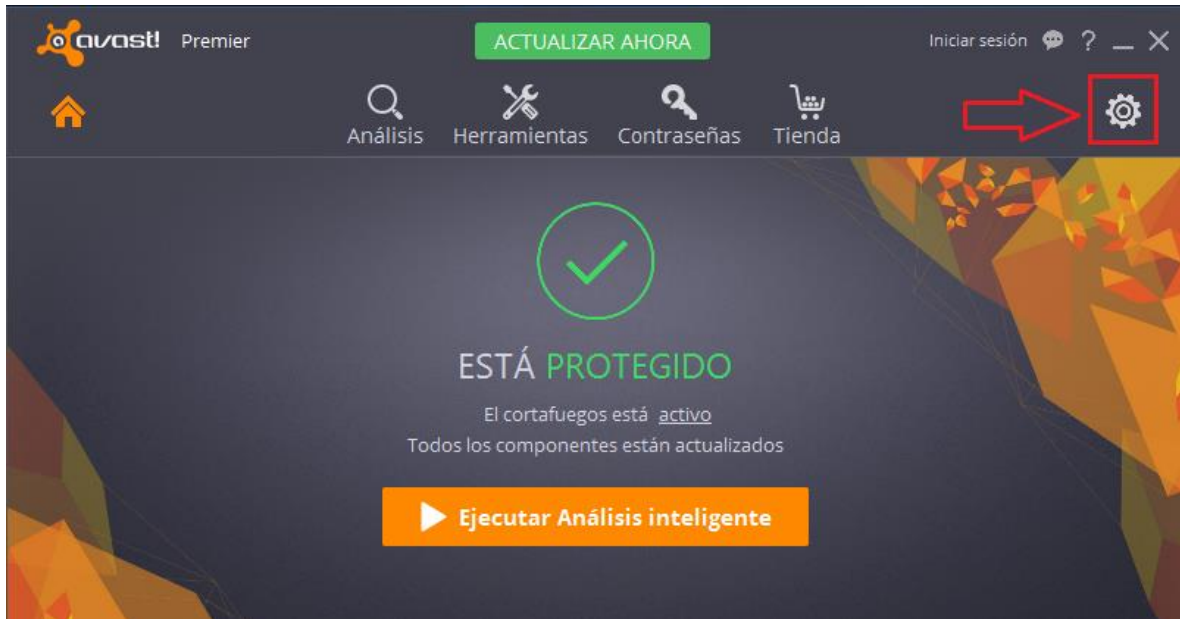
avast! Premier

ACTUALIZAR AHORA

Iniciar sesión ? _ ×

Análisis Herramientas Contraseñas Tienda

ESTÁ PROTEGIDO

El cortafuegos está activo
Todos los componentes están actualizados

Ejecutar Análisis inteligente